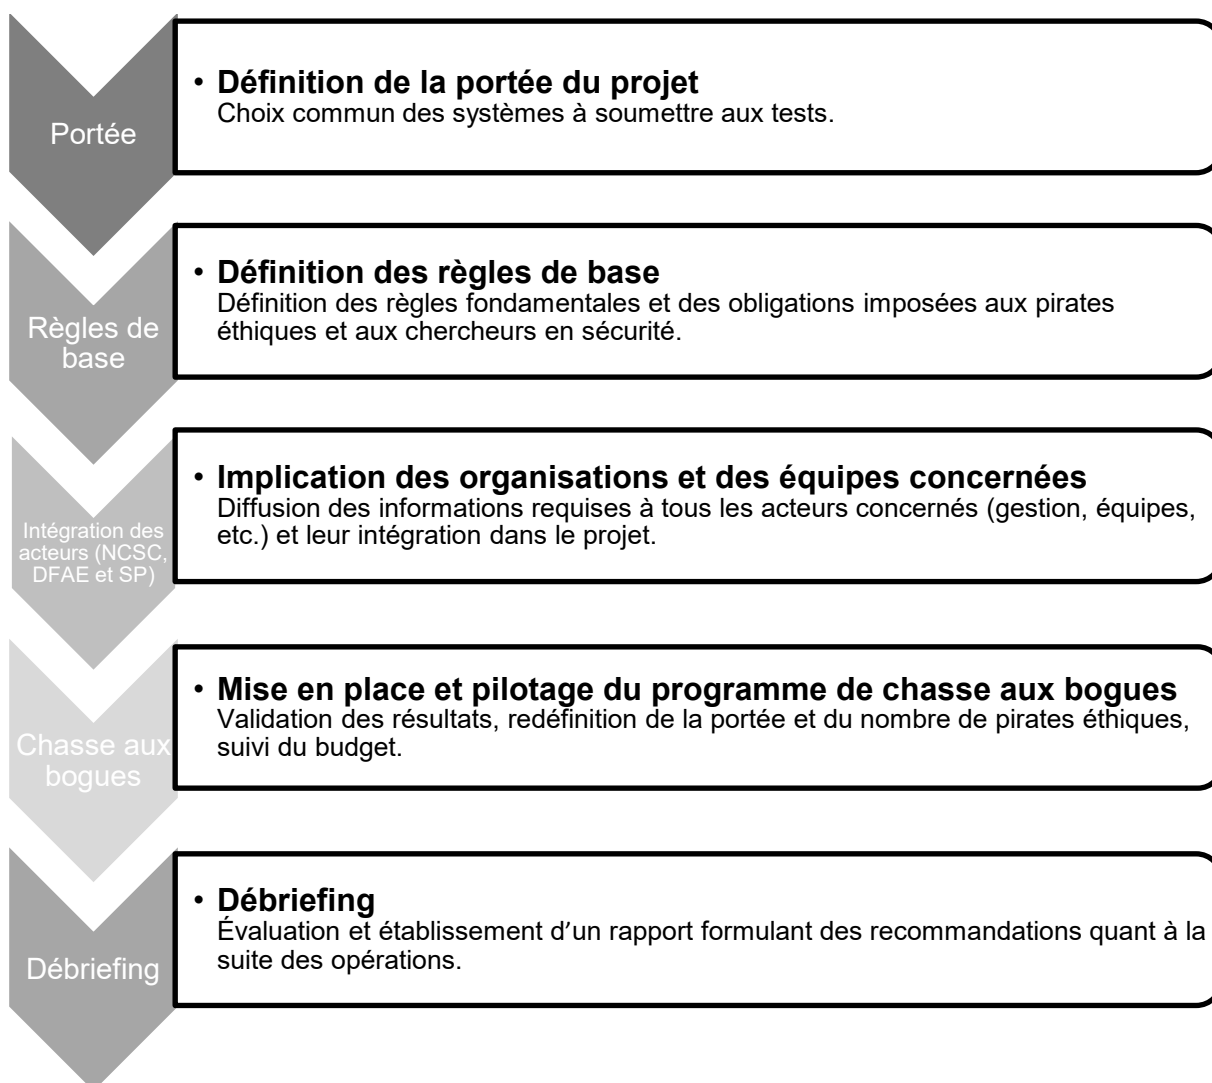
Portée

• **Définition de la portée du projet**
Choix commun des systèmes à soumettre aux tests.

Règles de base

• **Définition des règles de base**
Définition des règles fondamentales et des obligations imposées aux pirates éthiques et aux chercheurs en sécurité.

Intégration des acteurs (NCSC, DFAE et SP)

• **Implication des organisations et des équipes concernées**
Diffusion des informations requises à tous les acteurs concernés (gestion, équipes, etc.) et leur intégration dans le projet.

Chasse aux bogues

• **Mise en place et pilotage du programme de chasse aux bogues**
Validation des résultats, redéfinition de la portée et du nombre de pirates éthiques, suivi du budget.

Débriefing

• **Débriefing**
Évaluation et établissement d'un rapport formulant des recommandations quant à la suite des opérations.